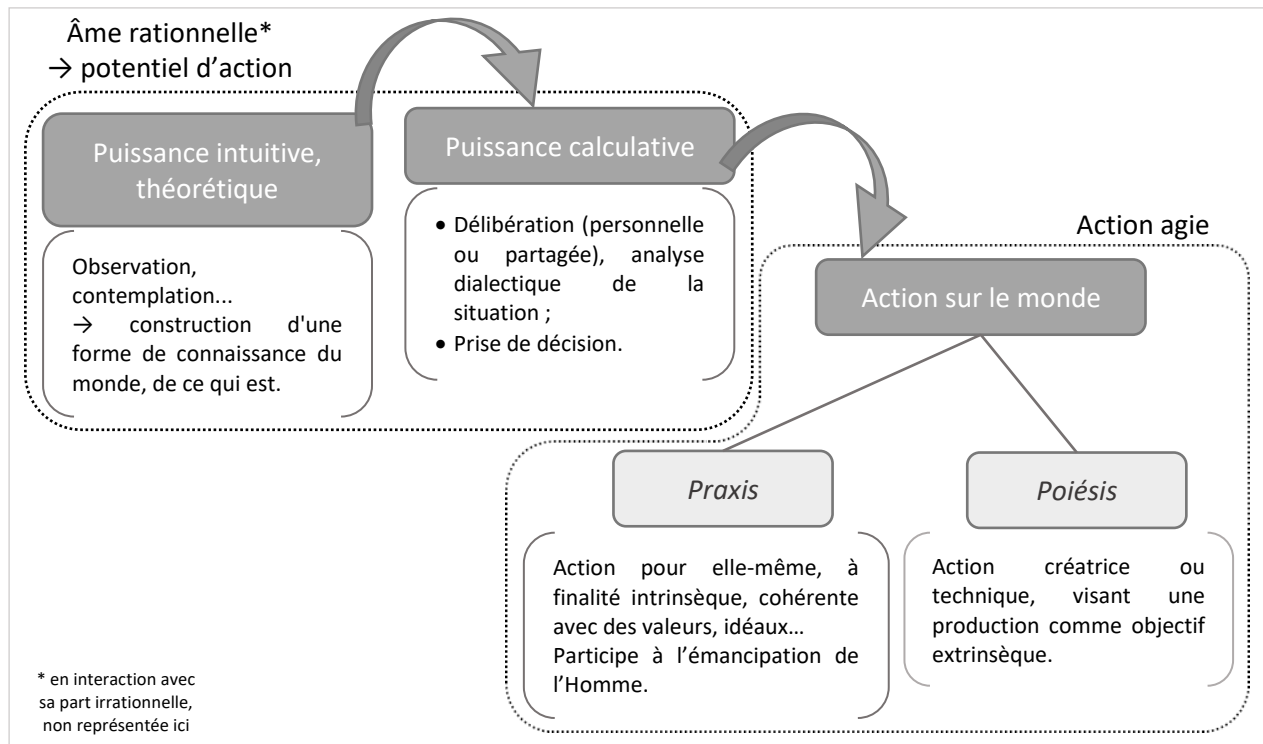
Âme rationnelle*
→ potentiel d'action

Puissance intuitive, théorétique

Observation, contemplation...
→ construction d'une forme de connaissance du monde, de ce qui est.

Puissance calculative

• Délibération (personnelle ou partagée), analyse dialectique de la situation ;
• Prise de décision.

Action agie

Action sur le monde

*Praxis*

Action pour elle-même, à finalité intrinsèque, cohérente avec des valeurs, idéaux…
Participe à l'émancipation de l'Homme.

*Poiésis*

Action créatrice ou technique, visant une production comme objectif extrinsèque.

* en interaction avec sa part irrationnelle, non représentée ici